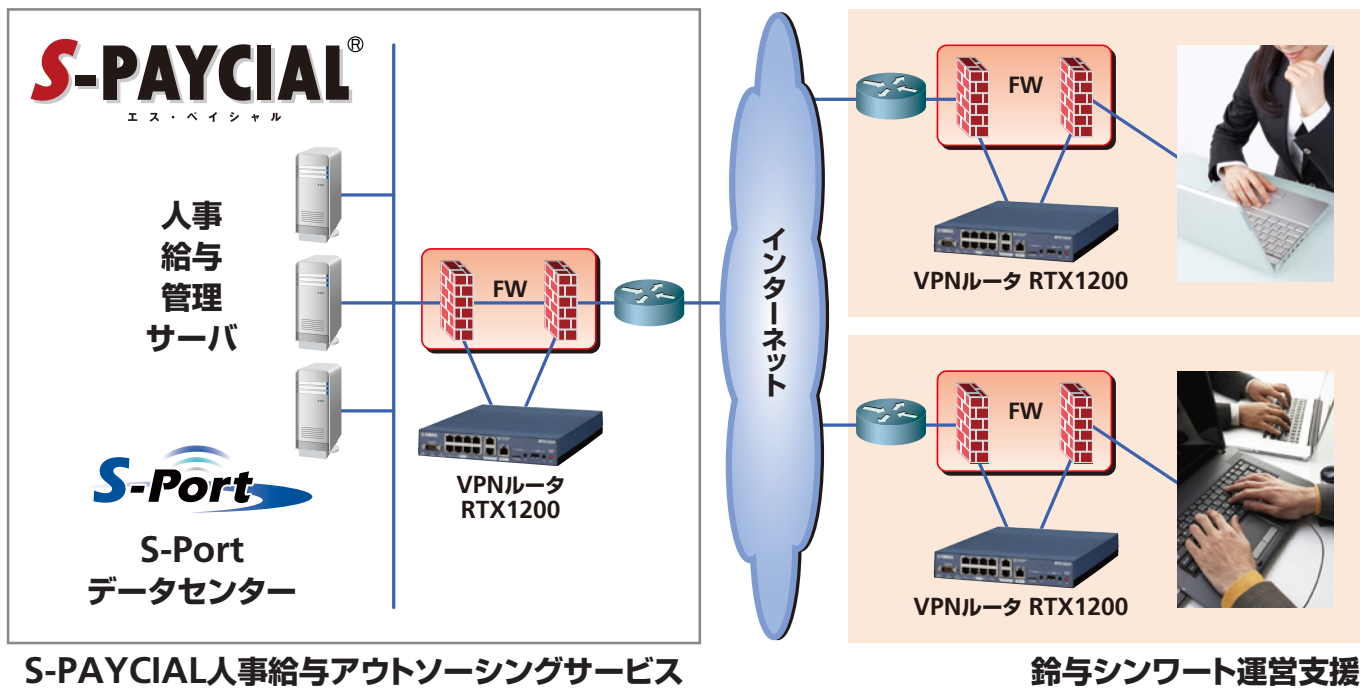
S-PAYCIAL®
エス・ペイシャル

人事
給与
管理
サーバ

S-Port

S-Port
データセンター

FW

VPNルータ
RTX1200

インターネット

FW

VPNルータ RTX1200

FW

VPNルータ RTX1200

S-PAYCIAL人事給与アウトソーシングサービス

鈴与シンワート運営支援